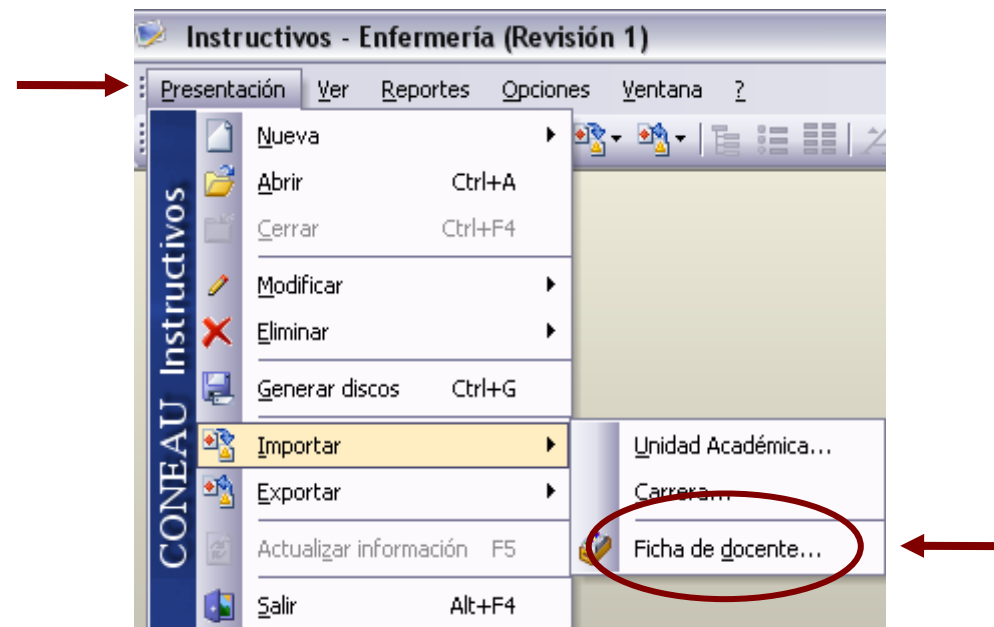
Instructivos - Enfermería (Revisión 1)

Presentación Ver Reportes Opciones Ventana ?

CONEAU Instructivos

Nueva
Abrir Ctrl+A
Cerrar Ctrl+F4
Modificar
Eliminar
Generar discos Ctrl+G
Importar
Exportar
Actualizar información F5
Salir Alt+F4

Unidad Académica...
Carrera...
Ficha de docente...